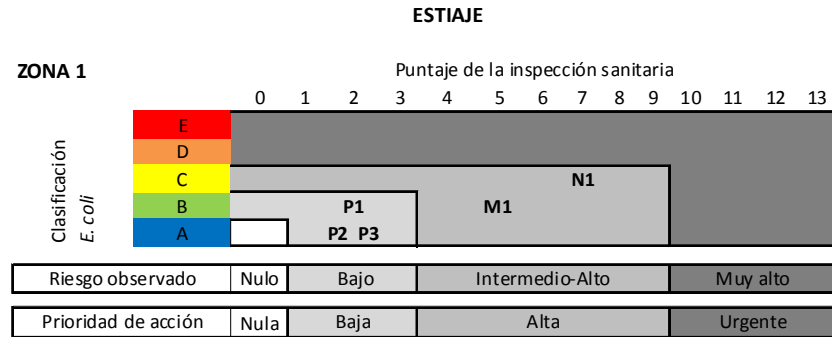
ESTIAJE

ZONA 1

Puntaje de la inspección sanitaria

0 1 2 3 4 5 6 7 8 9 10 11 12 13

Clasificación
E. coli

E
D
C
B
A

N1
P1
M1
P2 P3

| Riesgo observado | Nulo | Bajo | Intermedio-Alto | Muy alto |
|---|---|---|---|---|

| Prioridad de acción | Nula | Baja | Alta | Urgente |
|---|---|---|---|---|